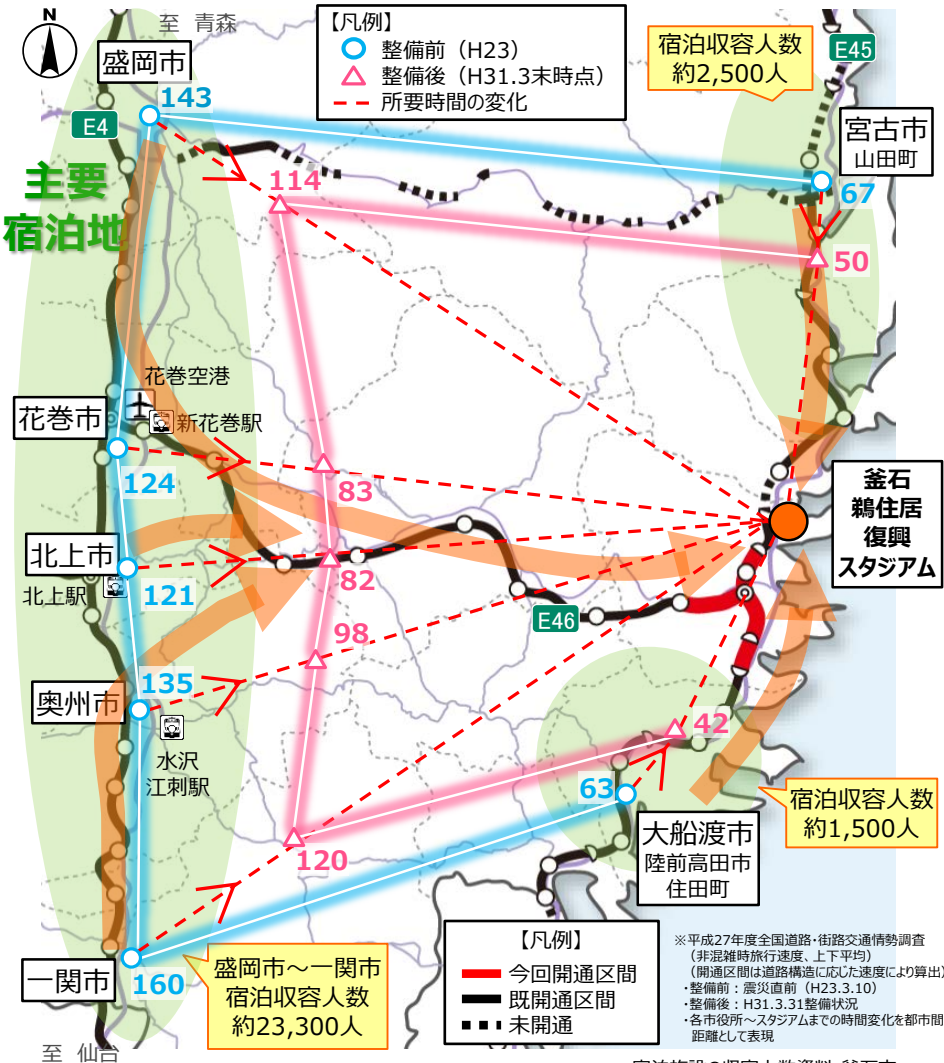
N

至 青森

【凡例】
整備前（H23）
整備後（H31.3末時点）
所要時間の変化

宿泊収容人数
約2,500人

E45

盛岡市
143
E4

114

宮古市
山田町
67

50

主要
宿泊地

花巻空港
新花巻駅

花巻市
124

83

釜石
鵜住居
復興
スタジアム

北上市
北上駅
121

82

98

E46

奥州市
135

水沢
江刺駅

42

63

宿泊収容人数
約1,500人

大船渡市
陸前高田市
住田町

120

一関市
160

盛岡市～一関市
宿泊収容人数
約23,300人

【凡例】
今回開通区間
既開通区間
未開通

※平成27年度全国道路・街路交通情勢調査
（非混雑時旅行速度、上下平均）
（開通区間は道路構造に応じた速度により算出）
・整備前：震災直前（H23.3.10）
・整備後：H31.3.31整備状況
・各市役所～スタジアムまでの時間変化を都市間距離として表現

至 仙台

宿泊施設の収容人数資料 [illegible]